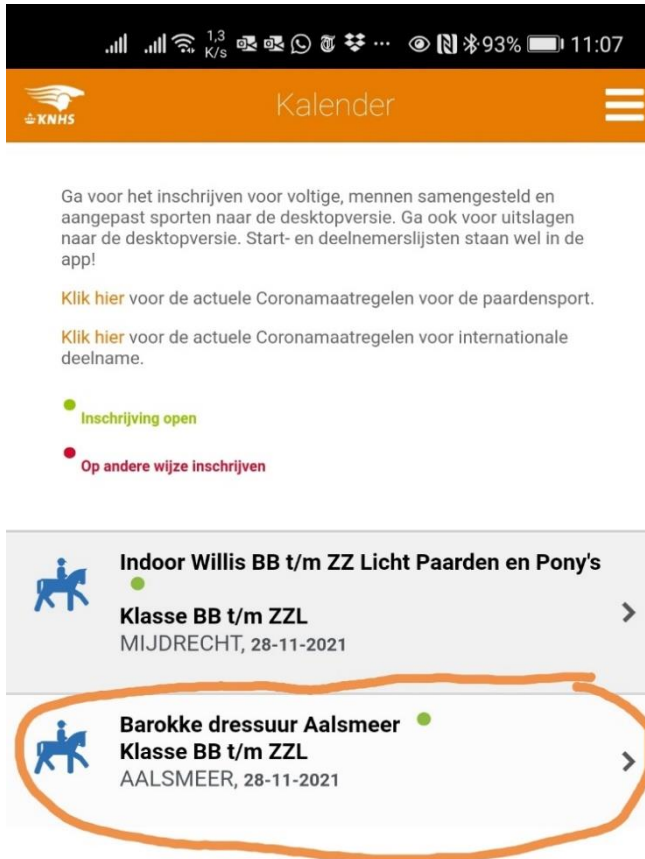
1,3 K/s ··· 93% 11:07

KNHS

Kalender

Ga voor het inschrijven voor voltige, mennen samengesteld en aangepast sporten naar de desktopversie. Ga ook voor uitslagen naar de desktopversie. Start- en deelnemerslijsten staan wel in de app!

Klik hier voor de actuele Coronamaatregelen voor de paardensport.

Klik hier voor de actuele Coronamaatregelen voor internationale deelname.

Inschrijving open

Op andere wijze inschrijven

Indoor Willis BB t/m ZZ Licht Paarden en Pony's
Klasse BB t/m ZZL
MIJDRECHT, 28-11-2021

Barokke dressuur Aalsmeer
Klasse BB t/m ZZL
AALSMEER, 28-11-2021